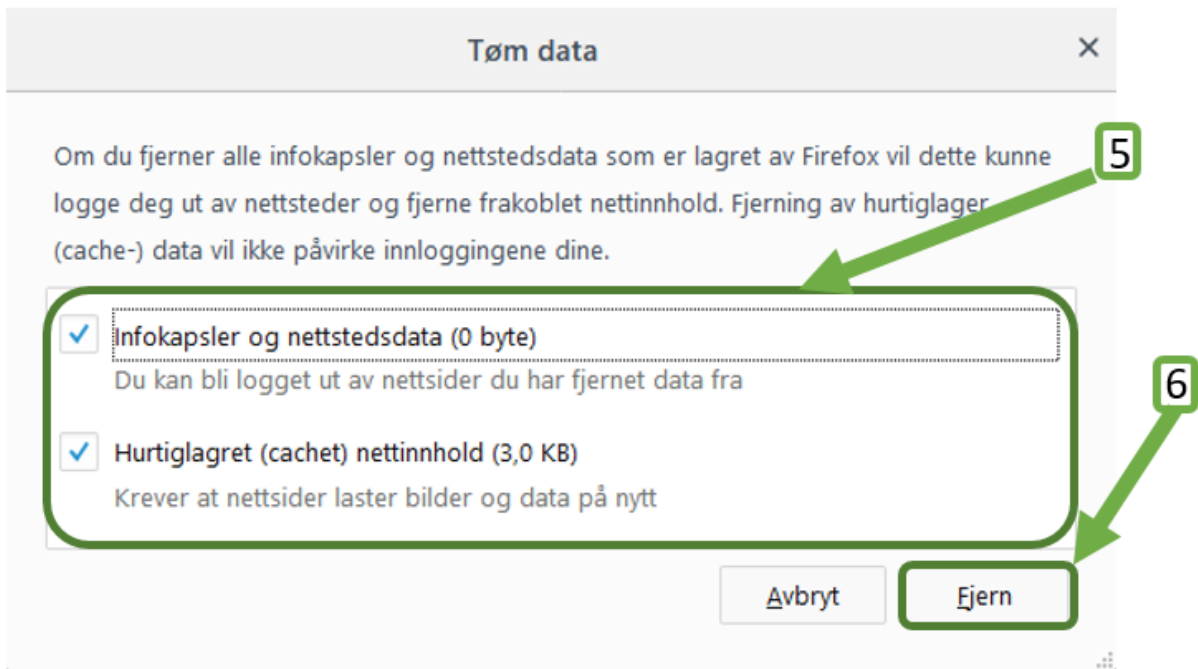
Tøm data

×

Om du fjerner alle infokapsler og nettstedsdata som er lagret av Firefox vil dette kunne logge deg ut av nettsteder og fjerne frakoblet nettinnhold. Fjerning av hurtiglager (cache-) data vil ikke påvirke innloggingene dine.

5

Infokapsler og nettstedsdata (0 byte)
Du kan bli logget ut av nettsider du har fjernet data fra

6

Hurtiglagret (cachet) nettinnhold (3,0 KB)
Krever at nettsider laster bilder og data på nytt

Avbryt

Fjern